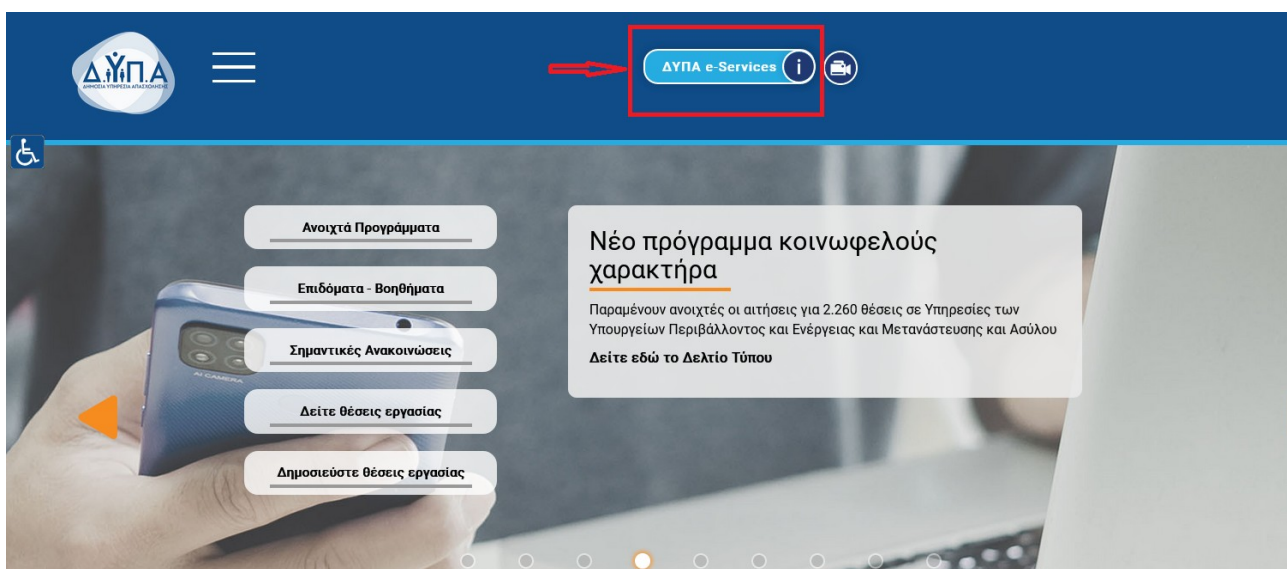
ΔΥΠΑ
ΔΗΜΟΣΙΑ ΥΠΗΡΕΣΙΑ ΑΠΑΣΧΟΛΗΣΗΣ

ΔΥΠΑ e-Services

Ανοιχτά Προγράμματα

Επιδόματα - Βοηθήματα

Σημαντικές Ανακοινώσεις

Δείτε θέσεις εργασίας

Δημοσιεύστε θέσεις εργασίας

Νέο πρόγραμμα κοινωφελούς χαρακτήρα

Παραμένουν ανοιχτές οι αιτήσεις για 2.260 θέσεις σε Υπηρεσίες των Υπουργείων Περιβάλλοντος και Ενέργειας και Μετανάστευσης και Ασύλου

Δείτε εδώ το Δελτίο Τύπου

AI CAMERA